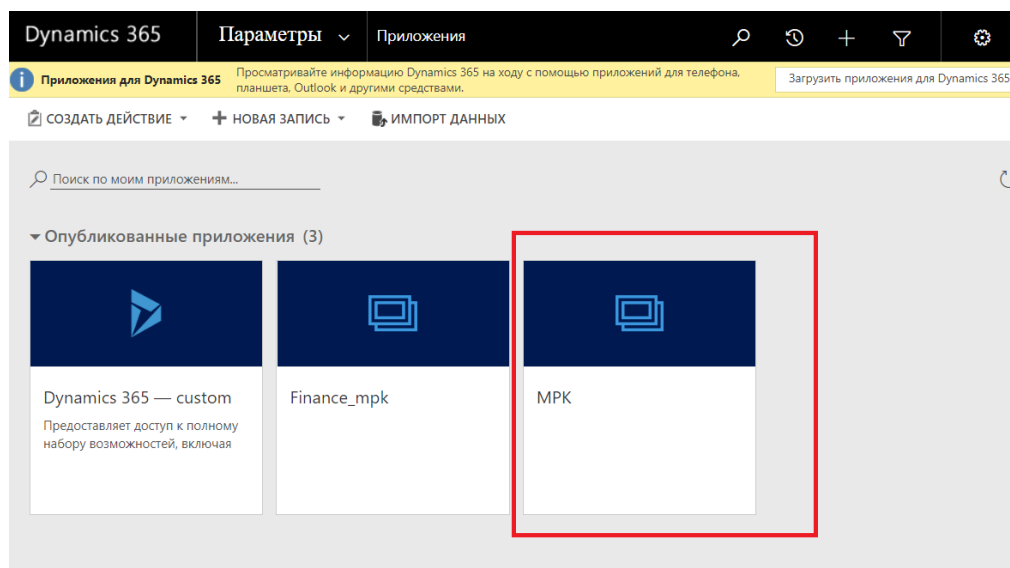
Dynamics 365 Параметры Приложения

Приложения для Dynamics 365 Просматривайте информацию Dynamics 365 на ходу с помощью приложений для телефона, планшета, Outlook и другими средствами. Загрузить приложения для Dynamics 365

СОЗДАТЬ ДЕЙСТВИЕ НОВАЯ ЗАПИСЬ ИМПОРТ ДАННЫХ

Поиск по моим приложениям...

Опубликованные приложения (3)

Dynamics 365 — custom
Предоставляет доступ к полному набору возможностей, включая

Finance_mpk

MPK